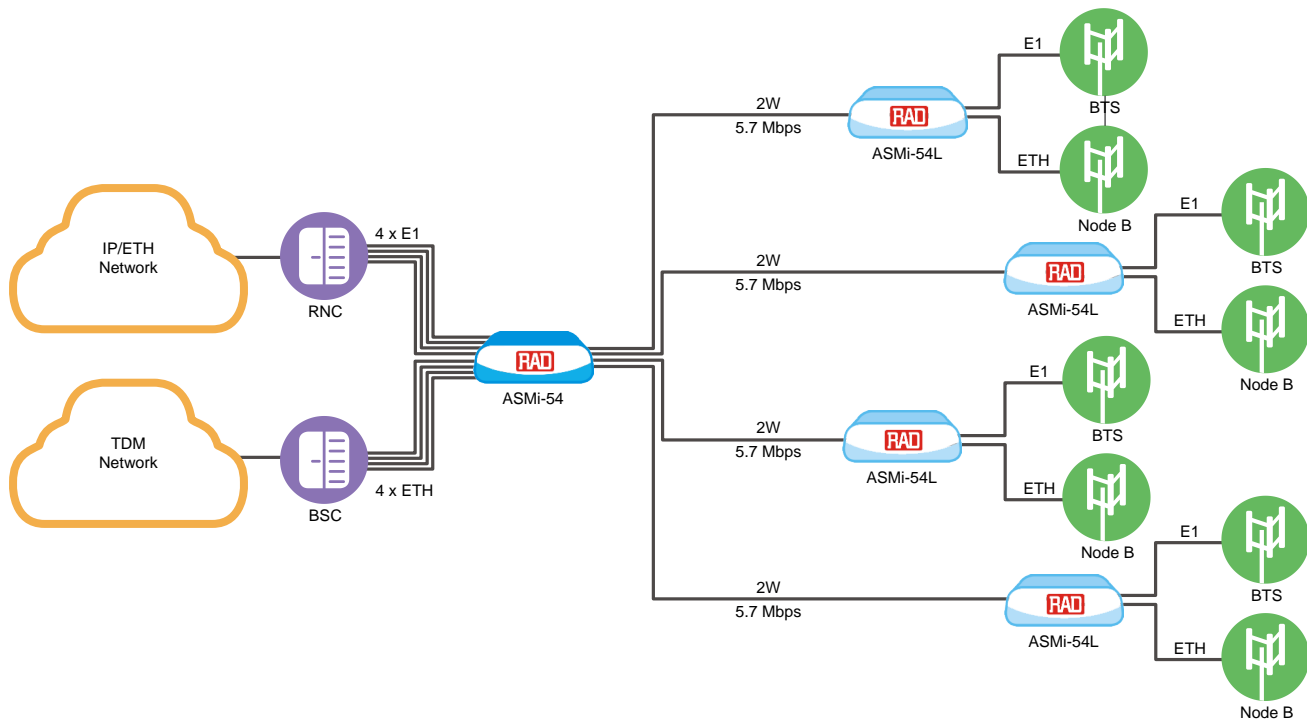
IP/ETH Network

RNC

4 x E1

TDM Network

BSC

4 x ETH

RAD

ASMi-54

2W
5.7 Mbps

RAD

ASMi-54L

E1

BTS

ETH

Node B

2W
5.7 Mbps

RAD

ASMi-54L

E1

BTS

ETH

Node B

2W
5.7 Mbps

RAD

ASMi-54L

E1

BTS

ETH

Node B

2W
5.7 Mbps

RAD

ASMi-54L

E1

BTS

ETH

Node B